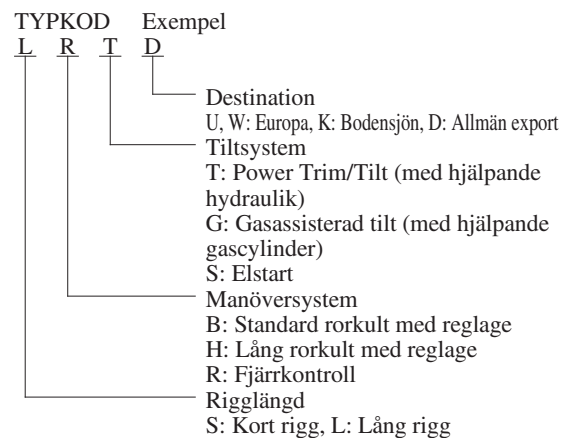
TYPKOD Exempel
L R T D

Destination
U, W: Europa, K: Bodensjön, D: Allmän export

Tiltsystem
T: Power Trim/Tilt (med hjälpande hydraulik)
G: Gasassisterad tilt (med hjälpande gascylinder)
S: Elstart

Manöversystem
B: Standard rorkult med reglage
H: Lång rorkult med reglage
R: Fjärrkontroll

Rigglängd
S: Kort rigg, L: Lång rigg